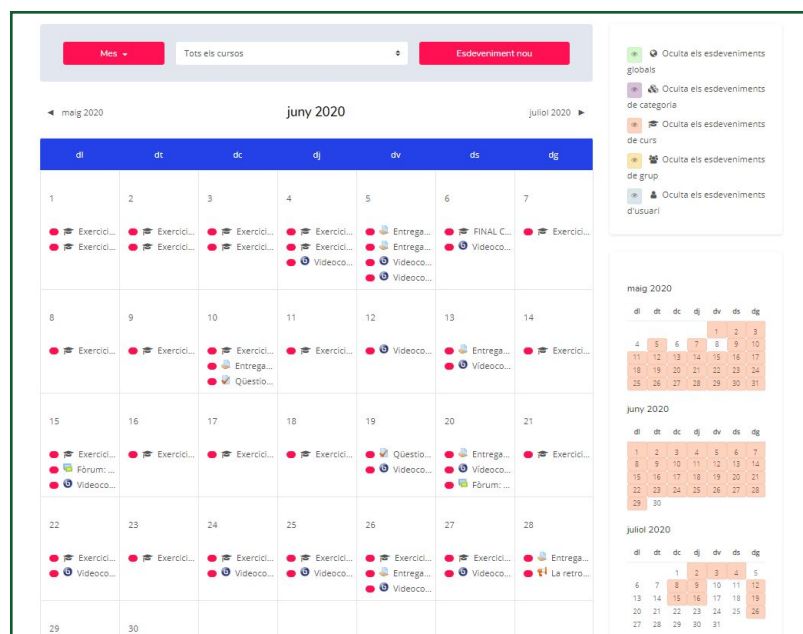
Mes ▾ | Tots els cursos | Esdeveniment nou

◄ maig 2020 | juny 2020 | juliol 2020 ►

| dl | dt | dc | dj | dv | ds | dg |
|---|---|---|---|---|---|---|
| 1 Exercici... Exercici... | 2 Exercici... Exercici... | 3 Exercici... Exercici... | 4 Exercici... Exercici... Videoco... | 5 Entrega... Entrega... Videoco... Videoco... | 6 FINAL C... Videoco... | 7 Exercici... |
| 8 Exercici... | 9 Exercici... | 10 Exercici... Entrega... Qüestio... | 11 Exercici... | 12 Videoco... | 13 Entrega... Videoco... | 14 Exercici... |
| 15 Exercici... Fòrum: ... Videoco... | 16 Exercici... | 17 Exercici... | 18 Exercici... | 19 Qüestio... Videoco... | 20 Entrega... Videoco... Fòrum: ... | 21 Exercici... |
| 22 Exercici... Videoco... | 23 Exercici... | 24 Exercici... Videoco... | 25 Exercici... Videoco... | 26 Exercici... Entrega... Videoco... | 27 Exercici... Videoco... | 28 Entrega... La retro... |
| 29 | 30 | | | | | |

Oculta els esdeveniments globals
Oculta els esdeveniments de categoria
Oculta els esdeveniments de curs
Oculta els esdeveniments de grup
Oculta els esdeveniments d'usuari

maig 2020

| dl | dt | dc | dj | dv | ds | dg |
|---|---|---|---|---|---|---|
| | | | | 1 | 2 | 3 |
| 4 | 5 | 6 | 7 | 8 | 9 | 10 |
| 11 | 12 | 13 | 14 | 15 | 16 | 17 |
| 18 | 19 | 20 | 21 | 22 | 23 | 24 |
| 25 | 26 | 27 | 28 | 29 | 30 | 31 |

juny 2020

| dl | dt | dc | dj | dv | ds | dg |
|---|---|---|---|---|---|---|
| 1 | 2 | 3 | 4 | 5 | 6 | 7 |
| 8 | 9 | 10 | 11 | 12 | 13 | 14 |
| 15 | 16 | 17 | 18 | 19 | 20 | 21 |
| 22 | 23 | 24 | 25 | 26 | 27 | 28 |
| 29 | 30 | | | | | |

juliol 2020

| dl | dt | dc | dj | dv | ds | dg |
|---|---|---|---|---|---|---|
| | | 1 | 2 | 3 | 4 | 5 |
| 6 | 7 | 8 | 9 | 10 | 11 | 12 |
| 13 | 14 | 15 | 16 | 17 | 18 | 19 |
| 20 | 21 | 22 | 23 | 24 | 25 | 26 |
| 27 | 28 | 29 | 30 | 31 | | |